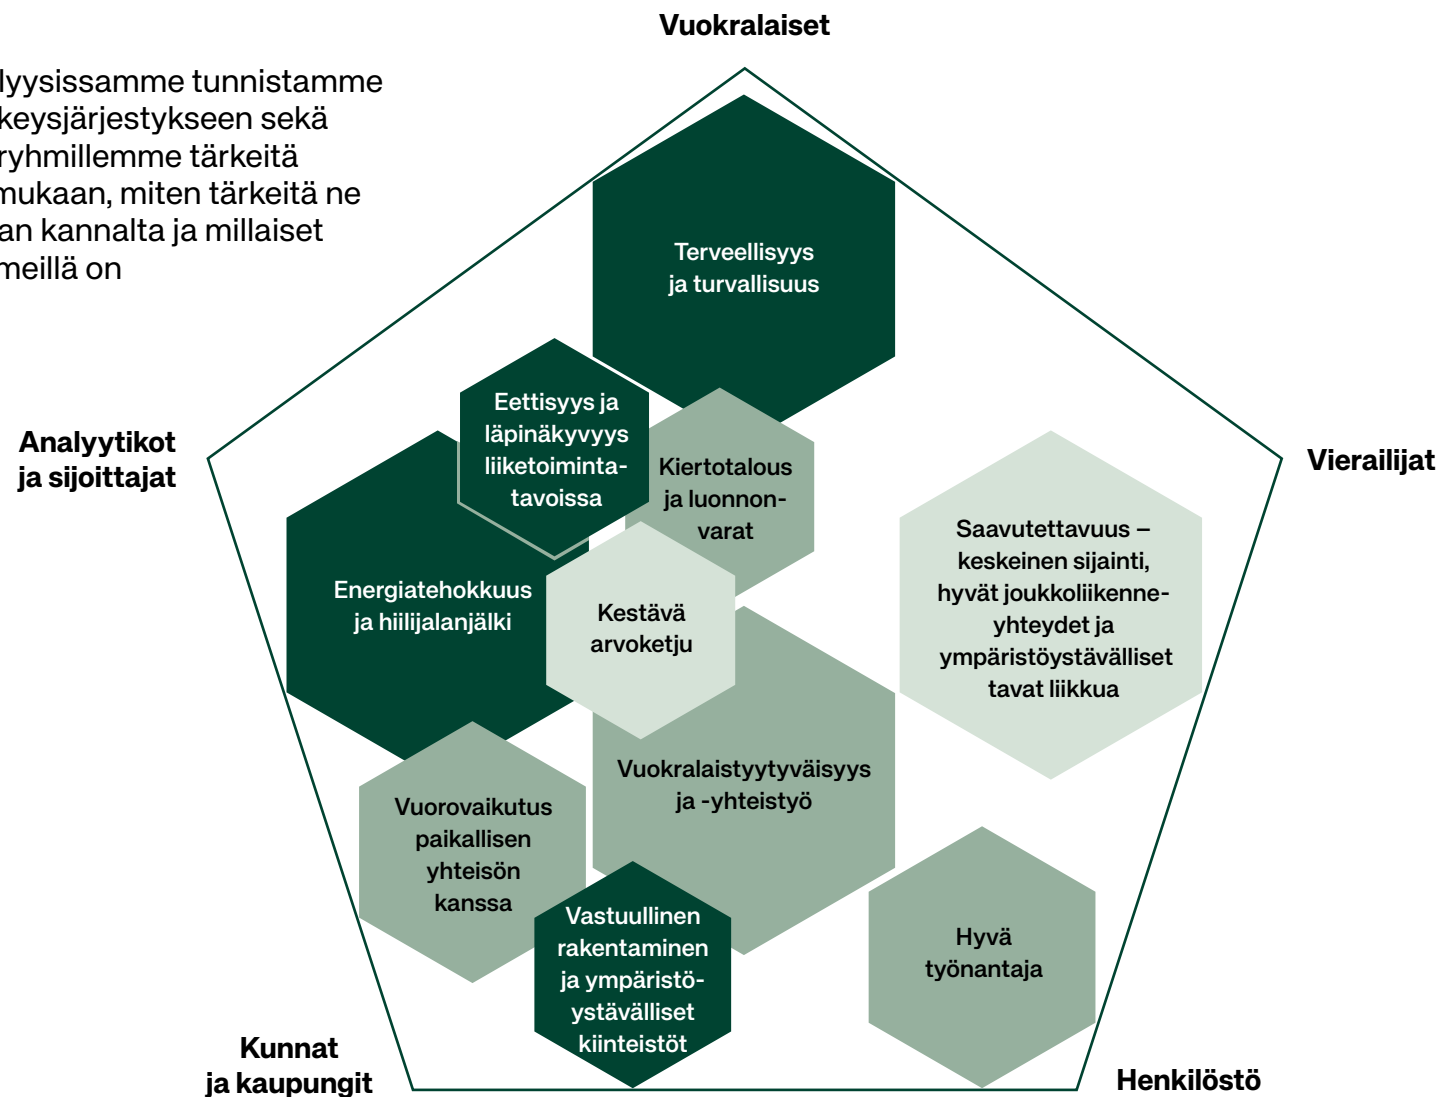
lyysissamme tunnistamme keysjärjestykseen sekä ryhmillemme tärkeitä mukaan, miten tärkeitä ne an kannalta ja millaiset meillä on

Vuokralaiset

Analyytikot ja sijoittajat

Vierailijat

Kunnat ja kaupungit

Henkilöstö

Terveellisyys ja turvallisuus

Eettisyys ja läpinäkyvyys liiketoimintatavoissa

Kiertotalous ja luonnonvarat

Energiatehokkuus ja hiilijalanjälki

Kestävä arvoketju

Saavutettavuus – keskeinen sijainti, hyvät joukkoliikenneyhteydet ja ympäristöystävälliset tavat liikkua

Vuokralaistyytyväisyys ja -yhteistyö

Vuorovaikutus paikallisen yhteisön kanssa

Vastuullinen rakentaminen ja ympäristöystävälliset kiinteistöt

Hyvä työnantaja